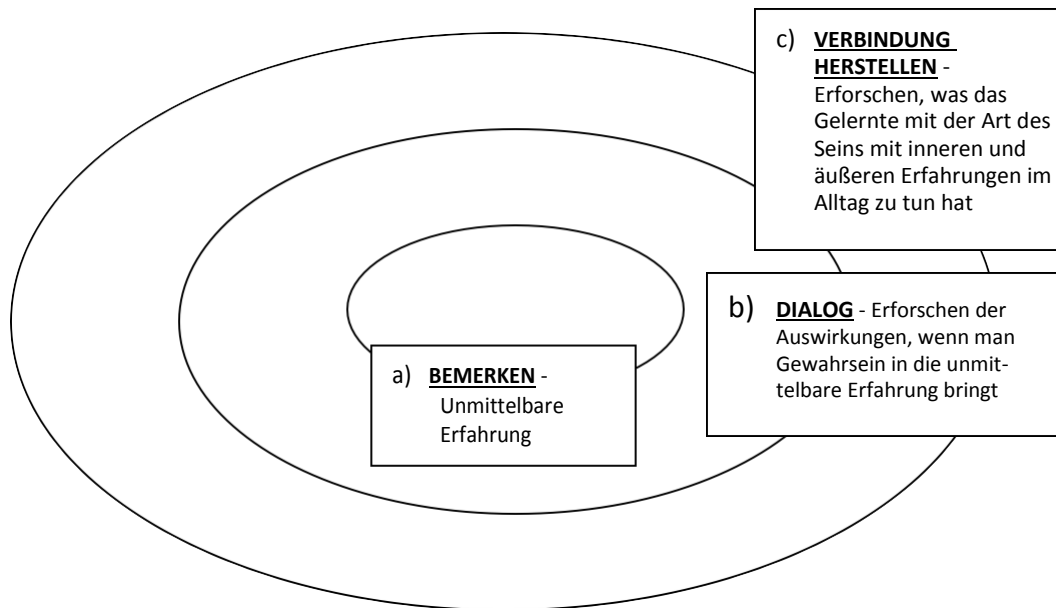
c) **VERBINDUNG HERSTELLEN** - Erforschen, was das Gelernte mit der Art des Seins mit inneren und äußeren Erfahrungen im Alltag zu tun hat

b) **DIALOG** - Erforschen der Auswirkungen, wenn man Gewahrsein in die unmittelbare Erfahrung bringt

a) **BEMERKEN** - Unmittelbare Erfahrung